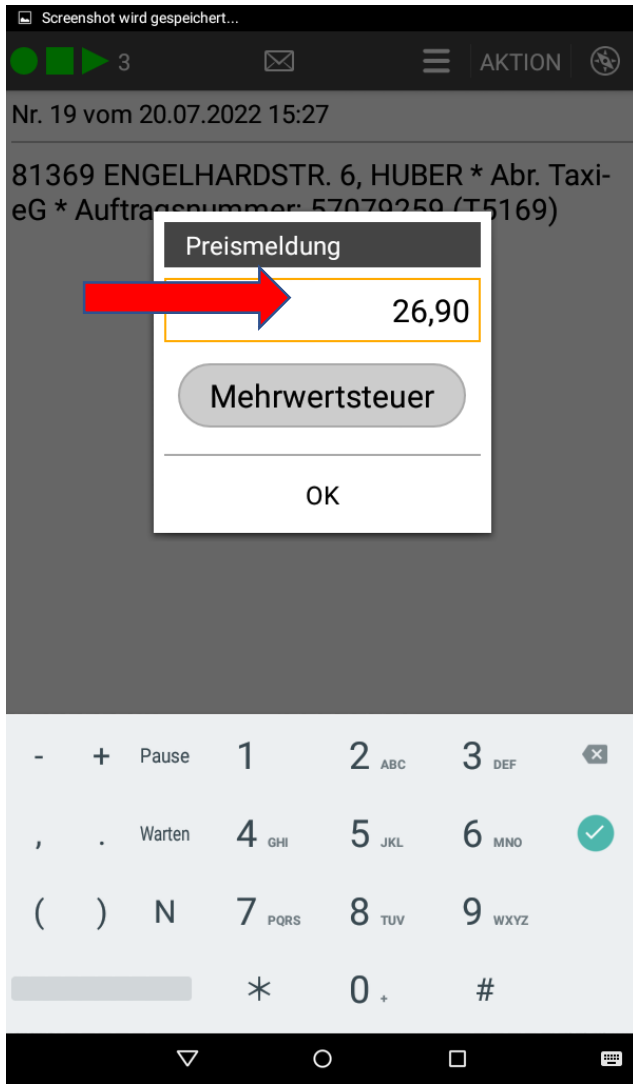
Screenshot wird gespeichert...

3

AKTION

Nr. 19 vom 20.07.2022 15:27

81369 ENGELHARDSTR. 6, HUBER * Abr. Taxi-eG * Auftragsnummer: 57079259 (T5169)

Preismeldung

26,90

Mehrwertsteuer

OK

- + Pause 1 2 ABC 3 DEF

, . Warten 4 GHI 5 JKL 6 MNO

( ) N 7 PQRS 8 TUV 9 WXYZ

* 0 + #